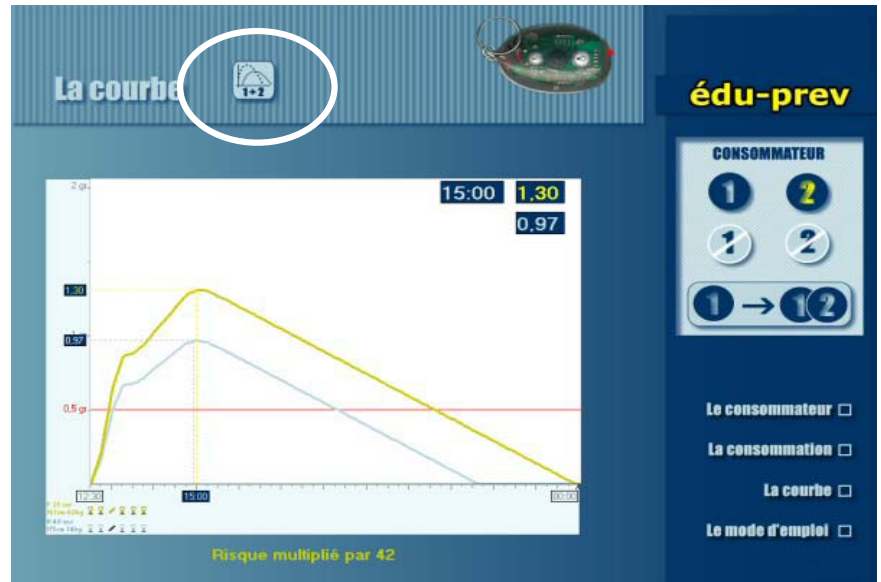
La courbe

1+2

édu-prev

CONSOMMATEUR

1 2

1 2

1 → 1 2

15:00 1,30

0,97

2 gr

1,30

1

0,97

0,5 gr

12:30

15:00

00:00

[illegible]

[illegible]

Risque multiplié par 42

Le consommateur

La consommation

La courbe

Le mode d'emploi